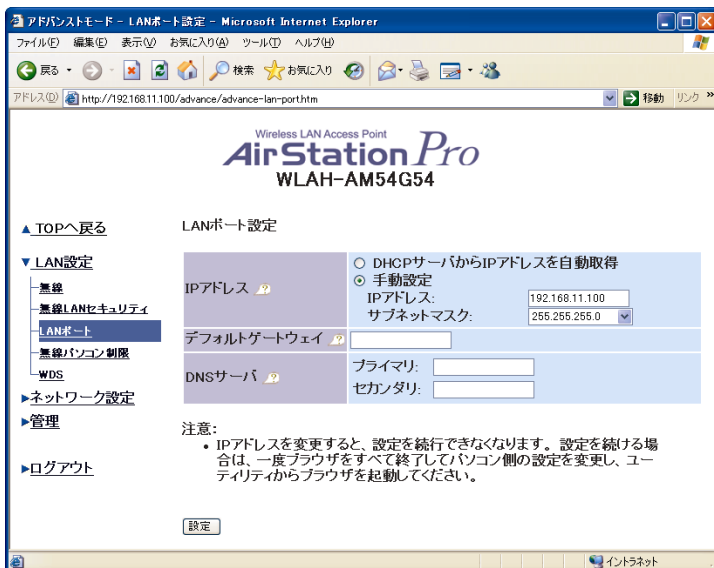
アドバンストモード - LANポート設定 - Microsoft Internet Explorer

ファイル(F) 編集(E) 表示(V) お気に入り(A) ツール(T) ヘルプ(H)

戻る 検索 お気に入り

アドレス(D) http://192.168.11.100/advance/advance-lan-port.htm 移動 リンク »

Wireless LAN Access Point
AirStation Pro
WLAH-AM54G54

▲TOPへ戻る

▼LAN設定
無線
無線LANセキュリティ
LANポート
無線パソコン制限
WDS
▶ネットワーク設定
▶管理

▶ログアウト

LANポート設定

| IPアドレス | ○ DHCPサーバからIPアドレスを自動取得<br>⊙ 手動設定<br>IPアドレス: 192.168.11.100<br>サブネットマスク: 255.255.255.0 |
|---|---|
| デフォルトゲートウェイ | |
| DNSサーバ | プライマリ:<br>セカンダリ: |

注意:
• IPアドレスを変更すると、設定を続行できなくなります。設定を続ける場合は、一度ブラウザをすべて終了してパソコン側の設定を変更し、ユーティリティからブラウザを起動してください。

設定

イントラネット